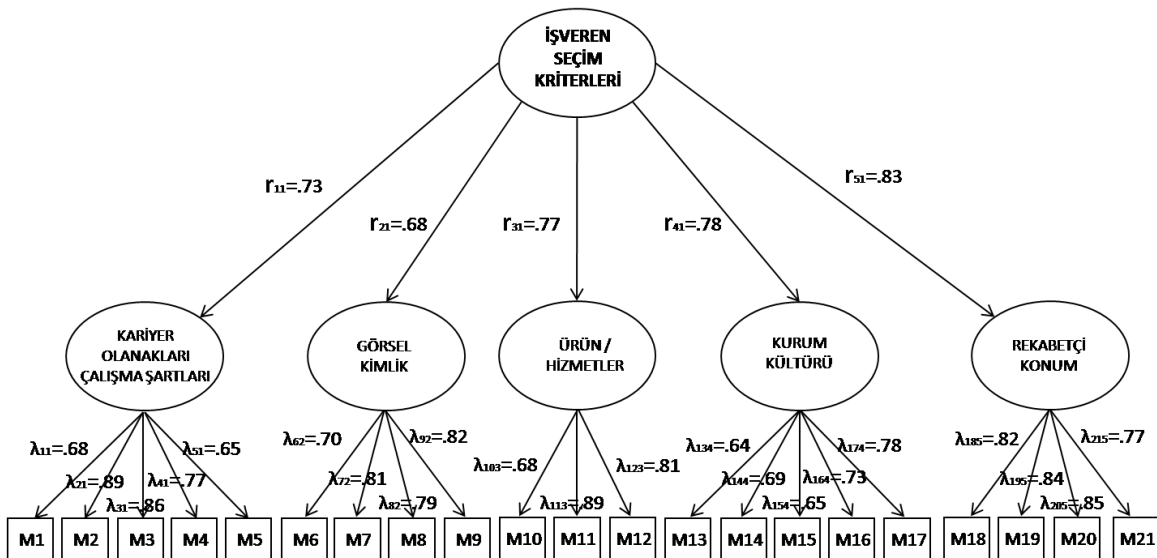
İŞVEREN SEÇİM KRİTERLERİ

$r_{11}$=.73
$r_{21}$=.68
$r_{31}$=.77
$r_{41}$=.78
$r_{51}$=.83

KARİYER OLANAKLARI ÇALIŞMA ŞARTLARI
GÖRSEL KİMLİK
ÜRÜN / HİZMETLER
KURUM KÜLTÜRÜ
REKABETÇİ KONUM

$\lambda_{11}$=.68
$\lambda_{21}$=.89
$\lambda_{31}$=.86
$\lambda_{41}$=.77
$\lambda_{51}$=.65
$\lambda_{62}$=.70
$\lambda_{72}$=.81
$\lambda_{82}$=.79
$\lambda_{92}$=.82
$\lambda_{103}$=.68
$\lambda_{113}$=.89
$\lambda_{123}$=.81
$\lambda_{134}$=.64
$\lambda_{144}$=.69
$\lambda_{154}$=.65
$\lambda_{164}$=.73
$\lambda_{174}$=.78
$\lambda_{185}$=.82
$\lambda_{195}$=.84
$\lambda_{205}$=.85
$\lambda_{215}$=.77

M1 M2 M3 M4 M5 M6 M7 M8 M9 M10 M11 M12 M13 M14 M15 M16 M17 M18 M19 M20 M21